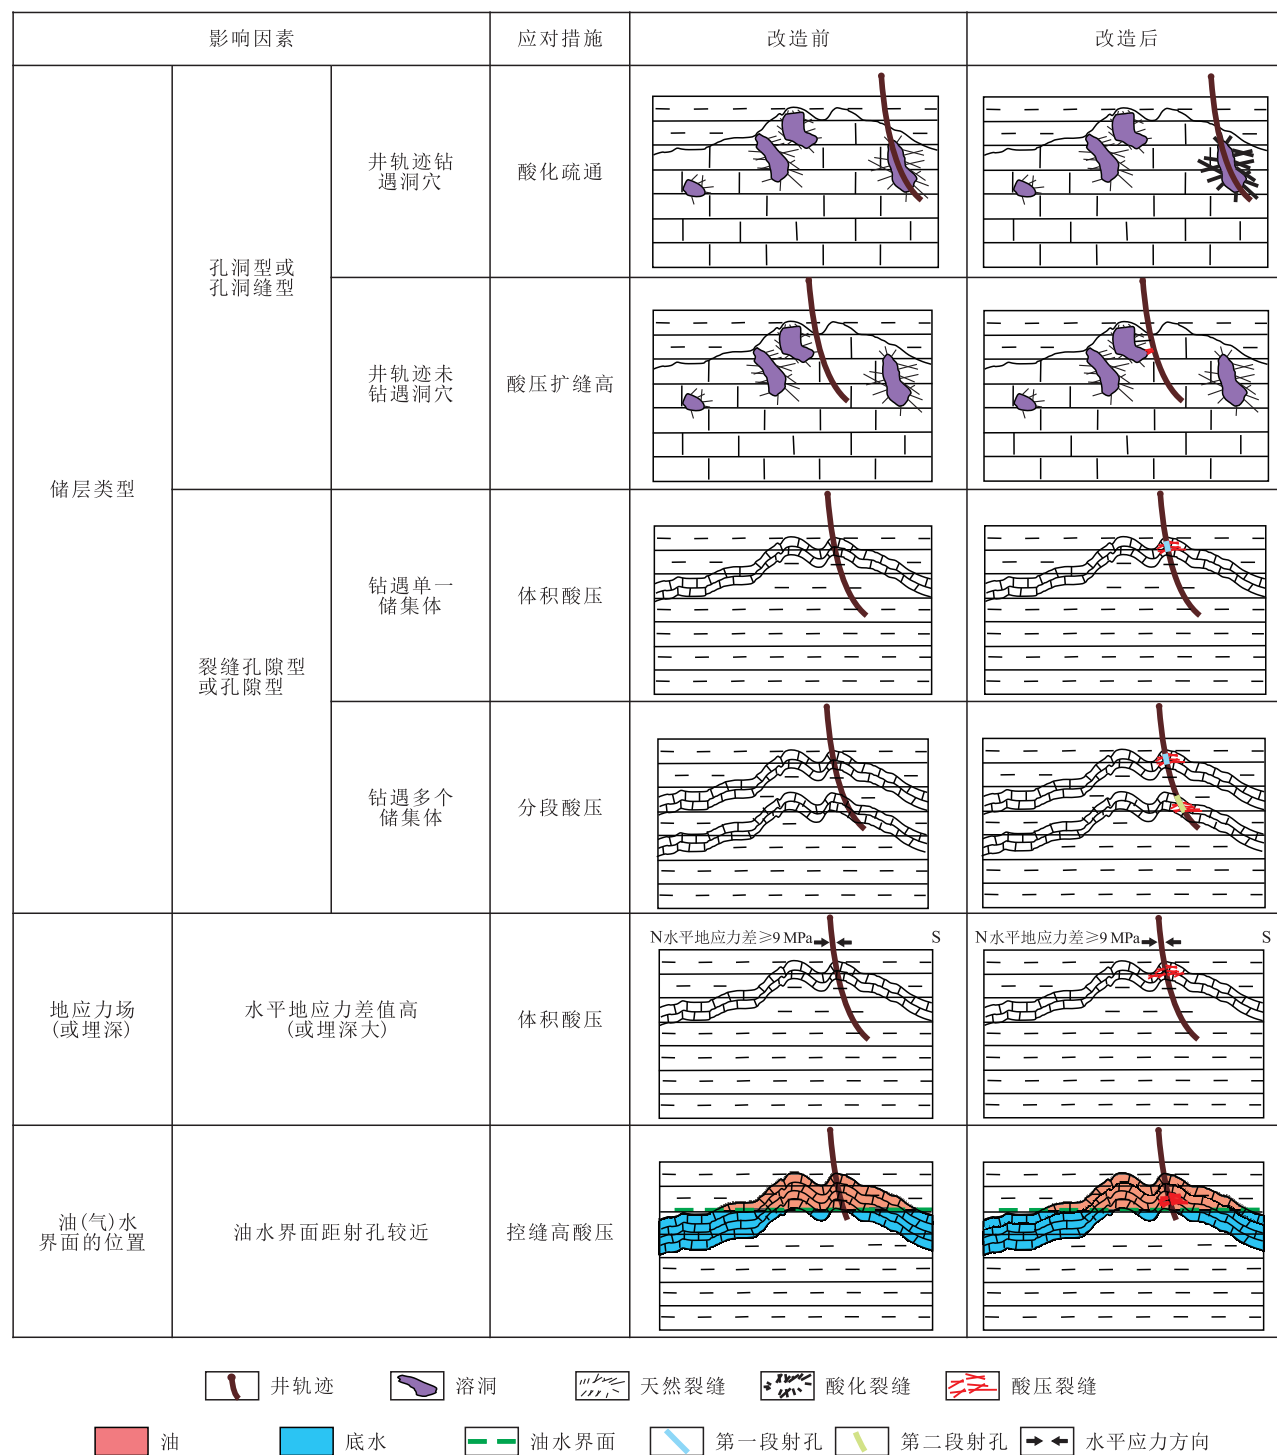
| 影响因素 | | | 应对措施 | 改造前 | 改造后 |
|---|---|---|---|---|---|
| 储层类型 | 孔洞型或孔洞缝型 | 井轨迹钻遇洞穴 | 酸化疏通 | | |
| | | 井轨迹未钻遇洞穴 | 酸压扩缝高 | | |
| | 裂缝孔隙型或孔隙型 | 钻遇单一储集体 | 体积酸压 | | |
| | | 钻遇多个储集体 | 分段酸压 | | |
| 地应力场(或埋深) | 水平地应力差值高(或埋深大) | | 体积酸压 | N 水平地应力差≥9 MPa S | N 水平地应力差≥9 MPa S |
| 油(气)水界面的位置 | 油水界面距射孔较近 | | 控缝高酸压 | | |

井轨迹 溶洞 天然裂缝 酸化裂缝 酸压裂缝

油 底水 油水界面 第一段射孔 第二段射孔 水平应力方向